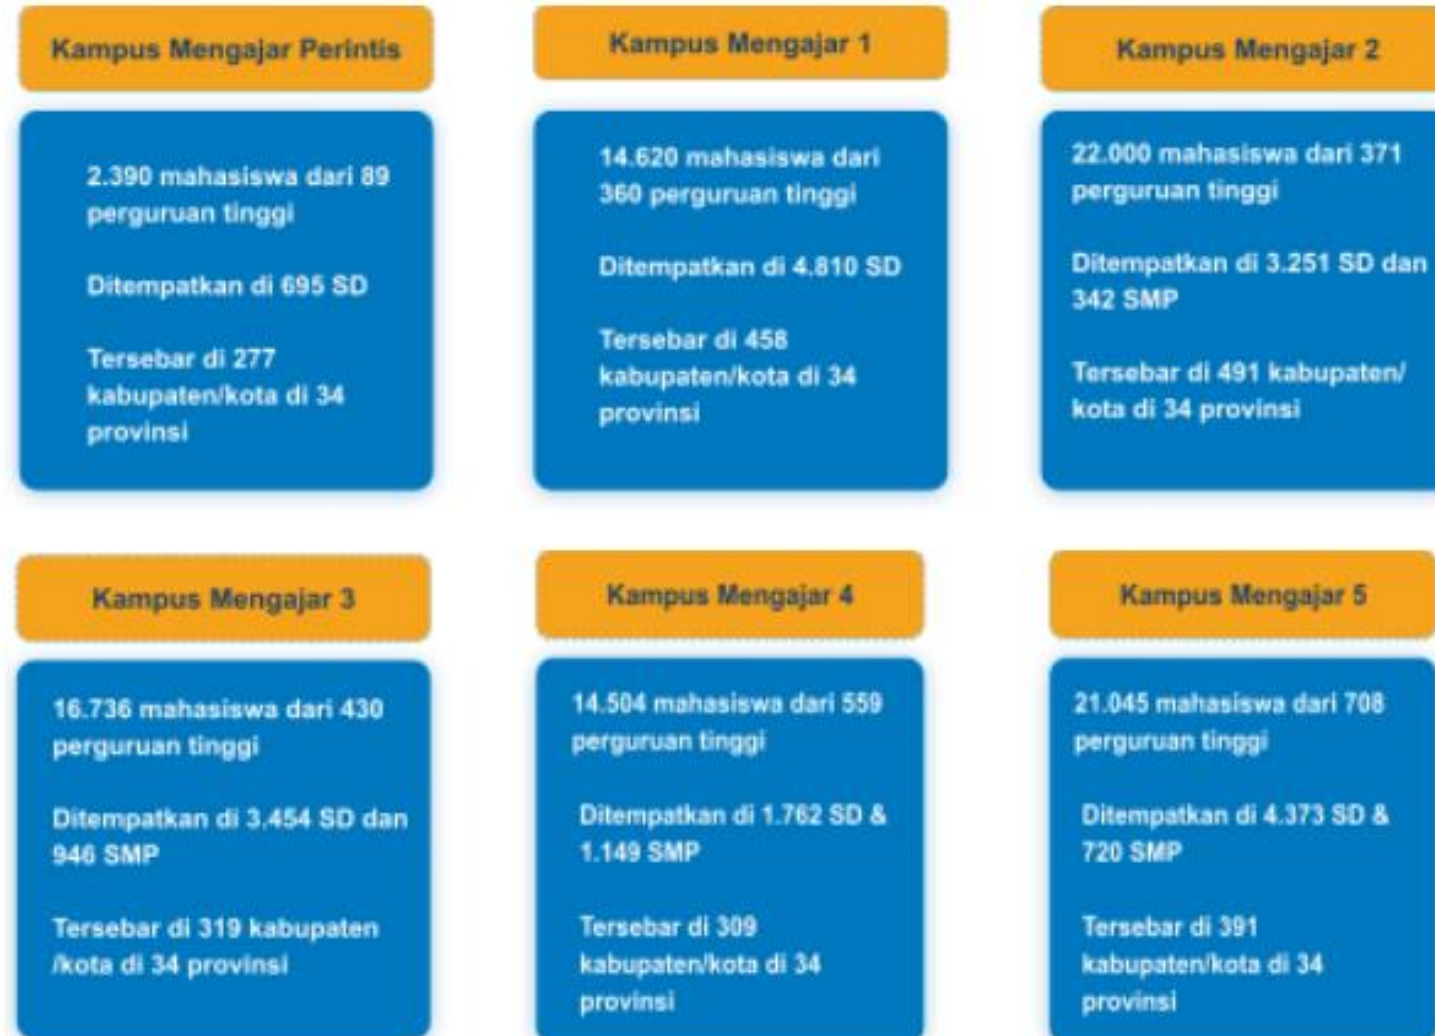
Kampus Mengajar Perintis

2.390 mahasiswa dari 89 perguruan tinggi

Ditempatkan di 695 SD

Tersebar di 277 kabupaten/kota di 34 provinsi

Kampus Mengajar 1

14.620 mahasiswa dari 360 perguruan tinggi

Ditempatkan di 4.810 SD

Tersebar di 458 kabupaten/kota di 34 provinsi

Kampus Mengajar 2

22.000 mahasiswa dari 371 perguruan tinggi

Ditempatkan di 3.251 SD dan 342 SMP

Tersebar di 491 kabupaten/ kota di 34 provinsi

Kampus Mengajar 3

16.736 mahasiswa dari 430 perguruan tinggi

Ditempatkan di 3.454 SD dan 946 SMP

Tersebar di 319 kabupaten /kota di 34 provinsi

Kampus Mengajar 4

14.504 mahasiswa dari 559 perguruan tinggi

Ditempatkan di 1.762 SD & 1.149 SMP

Tersebar di 309 kabupaten/kota di 34 provinsi

Kampus Mengajar 5

21.045 mahasiswa dari 708 perguruan tinggi

Ditempatkan di 4.373 SD & 720 SMP

Tersebar di 391 kabupaten/kota di 34 provinsi